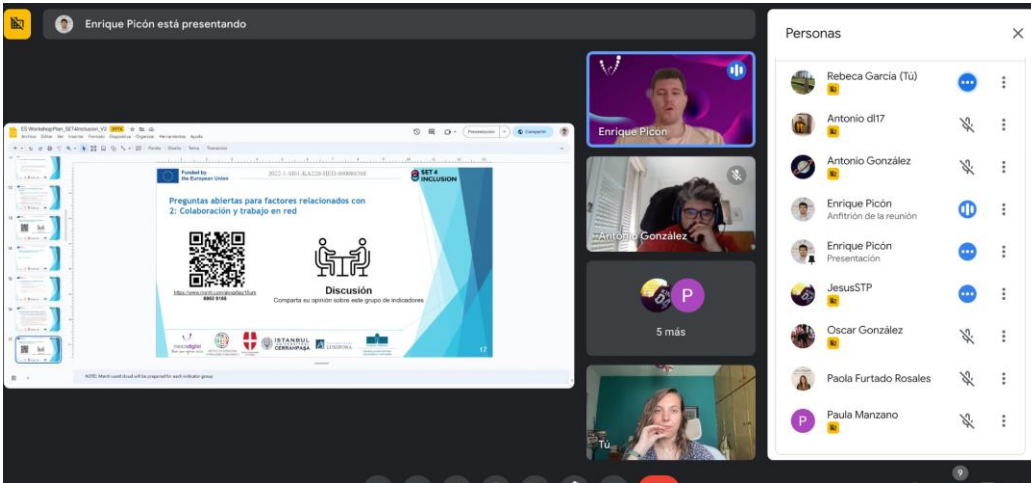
Enrique Picón está presentando

ES WorkshopPlan_SET4Inclusion_V2
Archivo Editar Ver Insertar Formato Diapositiva Organizar Herramientas Ayuda
Presentación Compartir

Funded by the European Union
2022-1-SI01-KA220-HED-000088366
SET 4 INCLUSION

Preguntas abiertas para factores relacionados con 2: Colaboración y trabajo en red

https://www.menti.com/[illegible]
6862 6166

Discusión
Comparta su opinión sobre este grupo de indicadores

ISTANBUL CERRAHPAŞA
LISBOA

17

NOTE: Menti word cloud will be prepared for each indicator group

Enrique Picón
Antonio González
5 más
Tú

Personas
Rebeca García (Tú)
Antonio dl17
Antonio González
Enrique Picón
Anfitrión de la reunión
Enrique Picón
Presentación
JesusSTP
Oscar González
Paola Furtado Rosales
Paula Manzano

9